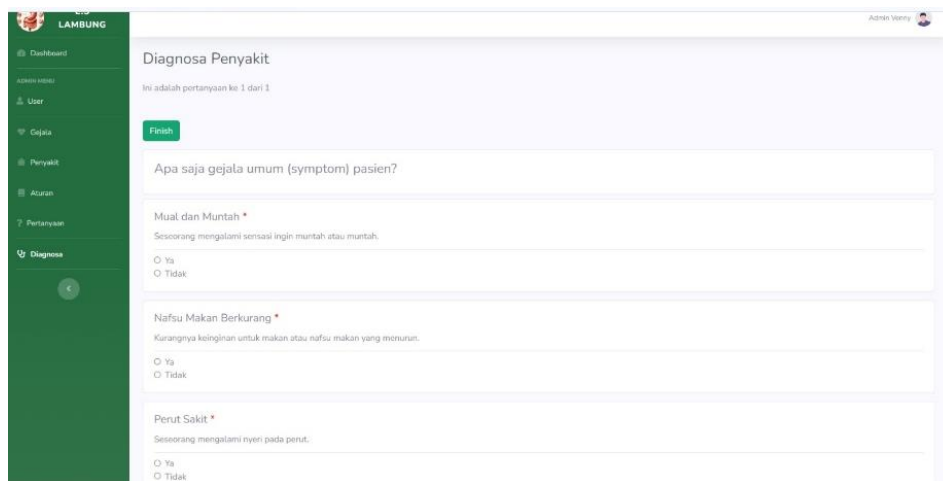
LAMBUNG

Dashboard

ADMIN MENU

User

Gejala

Penyakit

Aturan

Pertanyaan

Diagnosa

Admin Venny

Diagnosa Penyakit

Ini adalah pertanyaan ke 1 dari 1

Finish

Apa saja gejala umum (symptom) pasien?

Mual dan Muntah *

Seseorang mengalami sensasi ingin muntah atau muntah.

Ya
Tidak

Nafsu Makan Berkurang *

Kurangnya keinginan untuk makan atau nafsu makan yang menurun.

Ya
Tidak

Perut Sakit *

Seseorang mengalami nyeri pada perut.

Ya
Tidak